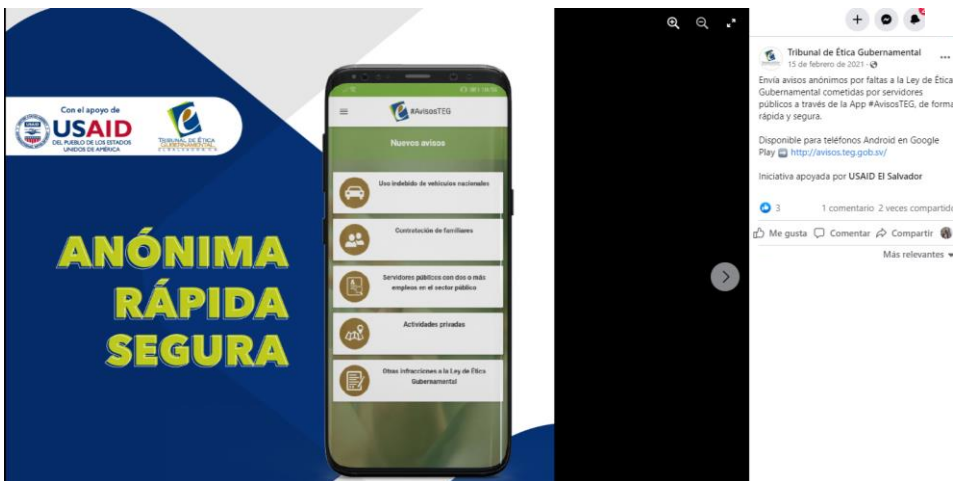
Con el apoyo de
USAID
DEL PUEBLO DE LOS ESTADOS UNIDOS DE AMÉRICA

TRIBUNAL DE ÉTICA GUBERNAMENTAL

ANÓNIMA
RÁPIDA
SEGURA

#AvisosTEG
Nuevos avisos
Uso indebido de vehículos nacionales
Contratación de familiares
Servidores públicos con dos o más empleos en el sector público
Actividades privadas
Otras infracciones a la Ley de Ética Gubernamental

Tribunal de Ética Gubernamental
15 de febrero de 2021 ·

Envía avisos anónimos por faltas a la Ley de Ética Gubernamental cometidas por servidores públicos a través de la App #AvisosTEG, de forma rápida y segura.

Disponible para teléfonos Android en Google Play http://avisos.teg.gob.sv/

Iniciativa apoyada por USAID El Salvador

3
1 comentario 2 veces compartido

Me gusta Comentar Compartir

Más relevantes